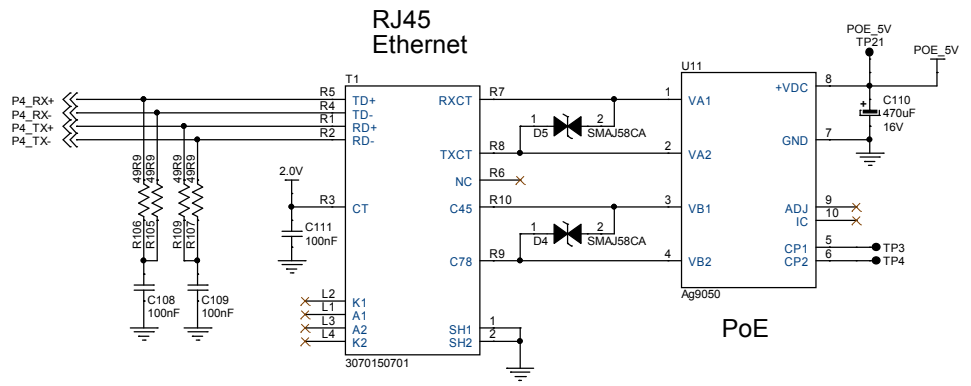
RJ45
Ethernet

P4_RX+
P4_RX-
P4_TX+
P4_TX-

49R9
49R9
49R9
49R9
R106
R105
R109
R107
C108
100nF
C109
100nF

2.0V
C111
100nF

T1
R5
R4
R1
R2
R3
TD+
TD-
RD+
RD-
CT
L2
L1
L3
L4
K1
A1
A2
K2
RXCT
TXCT
NC
C45
C78
SH1
SH2
1
2
3070150701

R7
R8
R6
R10
R9
1
2
D5
SMAJ58CA
1
2
D4
SMAJ58CA

U11
1
2
3
4
VA1
VA2
VB1
VB2
Ag9050
+VDC
GND
ADJ
IC
CP1
CP2
8
7
9
10
5
6
TP3
TP4

POE_5V
TP21
POE_5V
C110
470uF
16V

PoE